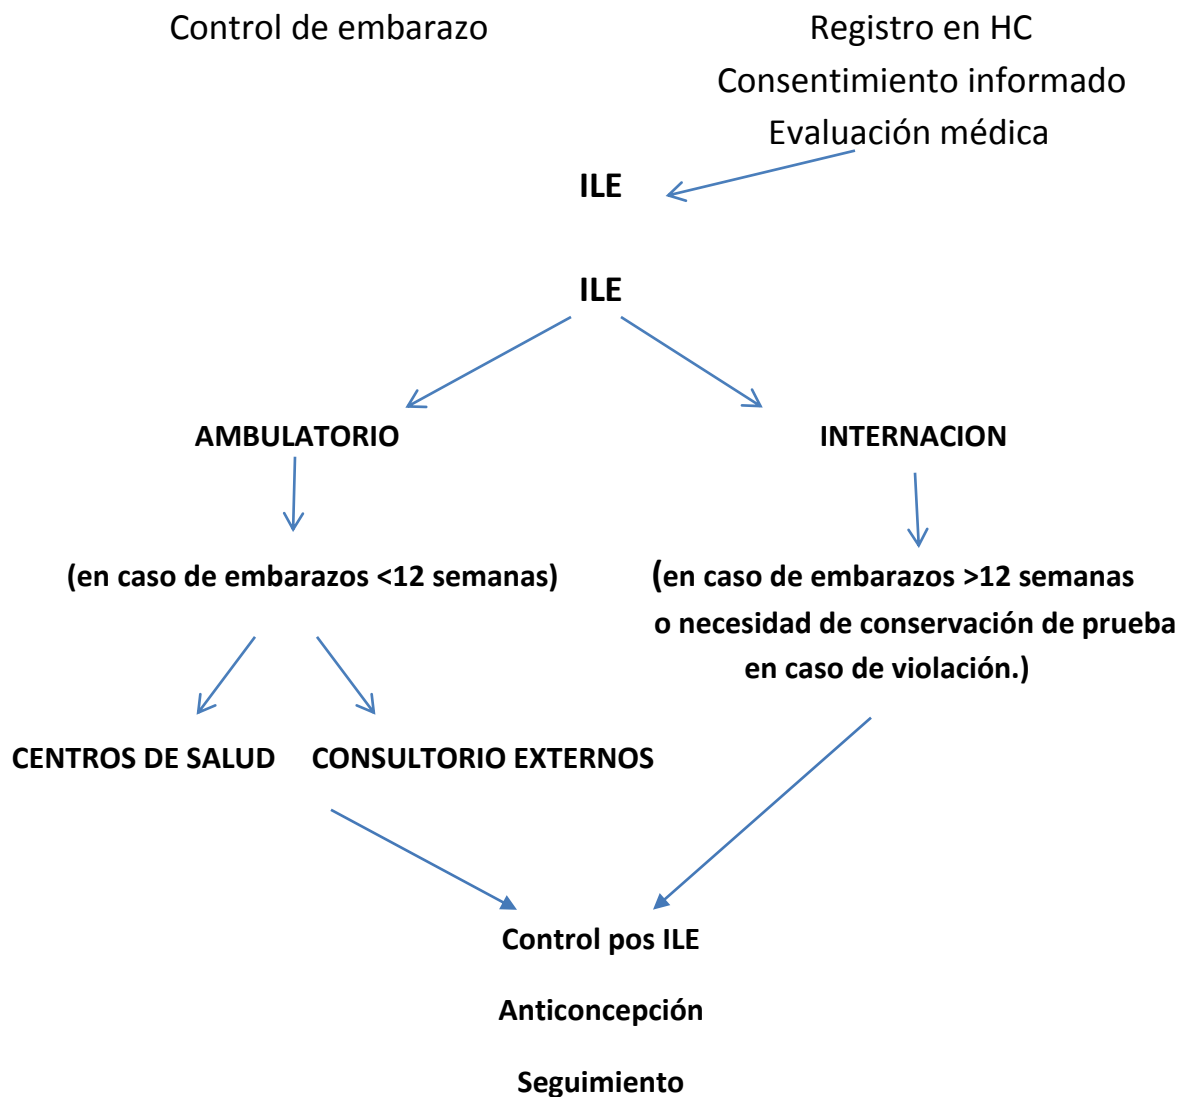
Control de embarazo

Registro en HC
Consentimiento informado
Evaluación médica

ILE

ILE

AMBULATORIO

INTERNACION

(en caso de embarazos <12 semanas)

(en caso de embarazos >12 semanas o necesidad de conservación de prueba en caso de violación.)

CENTROS DE SALUD

CONSULTORIO EXTERNOS

Control pos ILE

Anticoncepción

Seguimiento